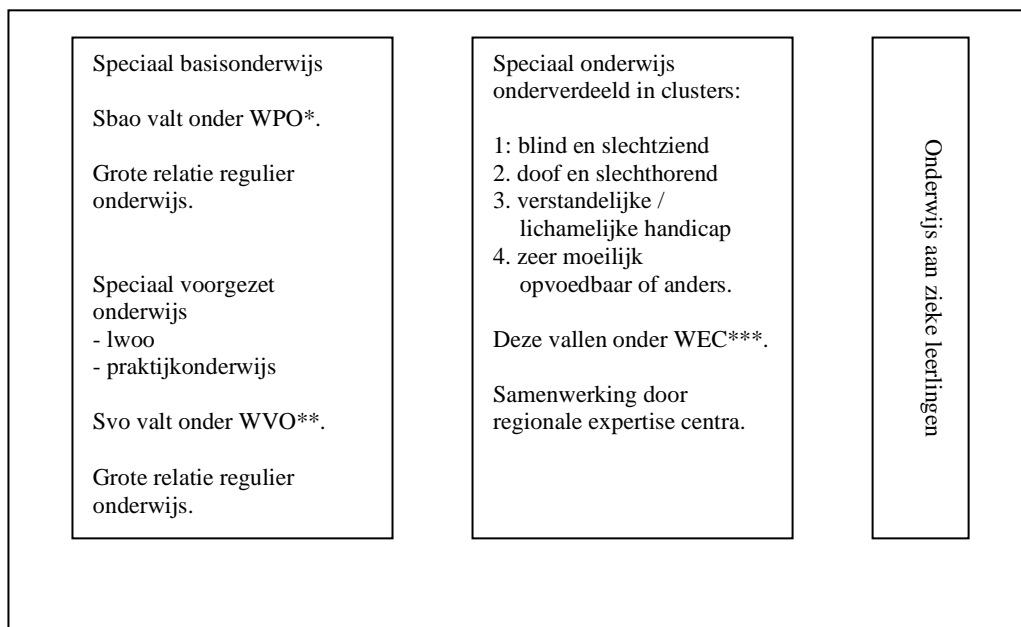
Speciaal basisonderwijs

Sbao valt onder WPO*.

Grote relatie regulier onderwijs.

Speciaal voorgezet onderwijs
- lwoo
- praktijkonderwijs

Svo valt onder WVO**.

Grote relatie regulier onderwijs.

Speciaal onderwijs onderverdeeld in clusters:

1: blind en slechtziend
2. doof en slechthorend
3. verstandelijke / lichamelijke handicap
4. zeer moeilijk opvoedbaar of anders.

Deze vallen onder WEC***.

Samenwerking door regionale expertise centra.

Onderwijs aan zieke leerlingen